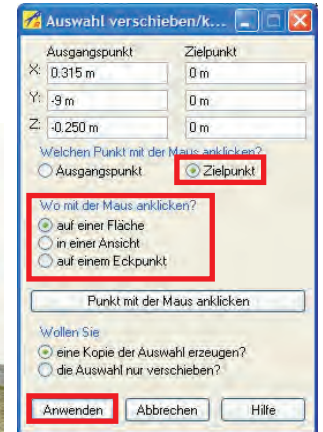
Auswahl verschieben/k...

Ausgangspunkt
Zielpunkt

X: 0.315 m
0 m

Y: -9 m
0 m

Z: -0.250 m
0 m

Welchen Punkt mit der Maus anklicken?
Ausgangspunkt
Zielpunkt

Wo mit der Maus anklicken?
auf einer Fläche
in einer Ansicht
auf einem Eckpunkt

Punkt mit der Maus anklicken

Wollen Sie
eine Kopie der Auswahl erzeugen?
die Auswahl nur verschieben?

Anwenden
Abbrechen
Hilfe